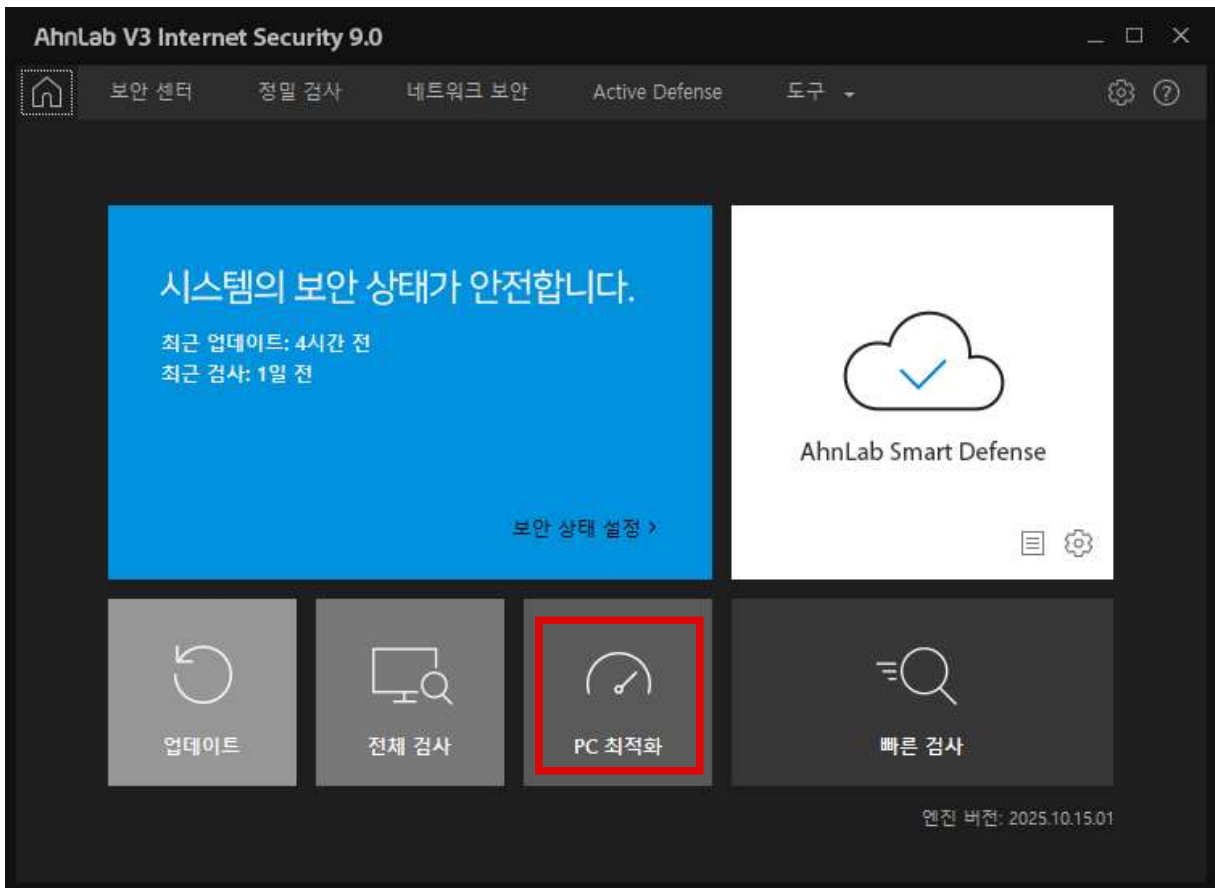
AhnLab V3 Internet Security 9.0

보안 센터 정밀 검사 네트워크 보안 Active Defense 도구

시스템의 보안 상태가 안전합니다.

최근 업데이트: 4시간 전
최근 검사: 1일 전

보안 상태 설정 ›

AhnLab Smart Defense

업데이트

전체 검사

PC 최적화

빠른 검사

엔진 버전: 2025.10.15.01